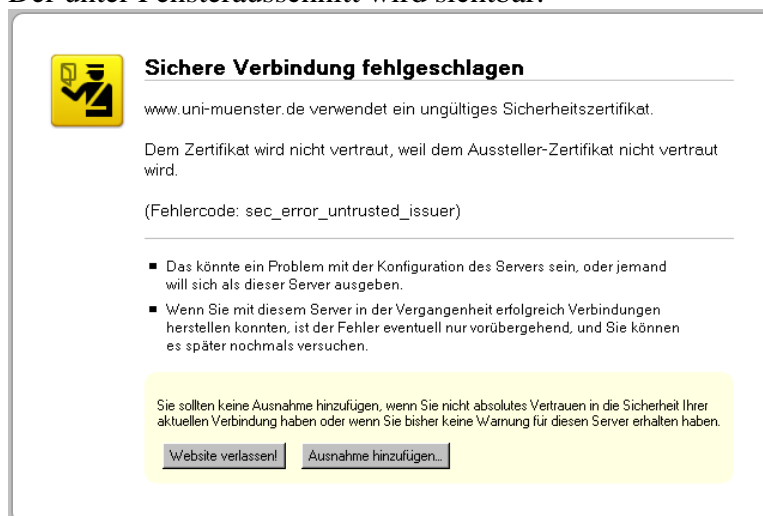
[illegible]

Sichere Verbindung fehlgeschlagen

www.uni-muenster.de verwendet ein ungültiges Sicherheitszertifikat.

Dem Zertifikat wird nicht vertraut, weil dem Aussteller-Zertifikat nicht vertraut wird.

(Fehlercode: sec_error_untrusted_issuer)

- Das könnte ein Problem mit der Konfiguration des Servers sein, oder jemand will sich als dieser Server ausgeben.
- Wenn Sie mit diesem Server in der Vergangenheit erfolgreich Verbindungen herstellen konnten, ist der Fehler eventuell nur vorübergehend, und Sie können es später nochmals versuchen.

Sie sollten keine Ausnahme hinzufügen, wenn Sie nicht absolutes Vertrauen in die Sicherheit Ihrer aktuellen Verbindung haben oder wenn Sie bisher keine Warnung für diesen Server erhalten haben.

Website verlassen! Ausnahme hinzufügen...